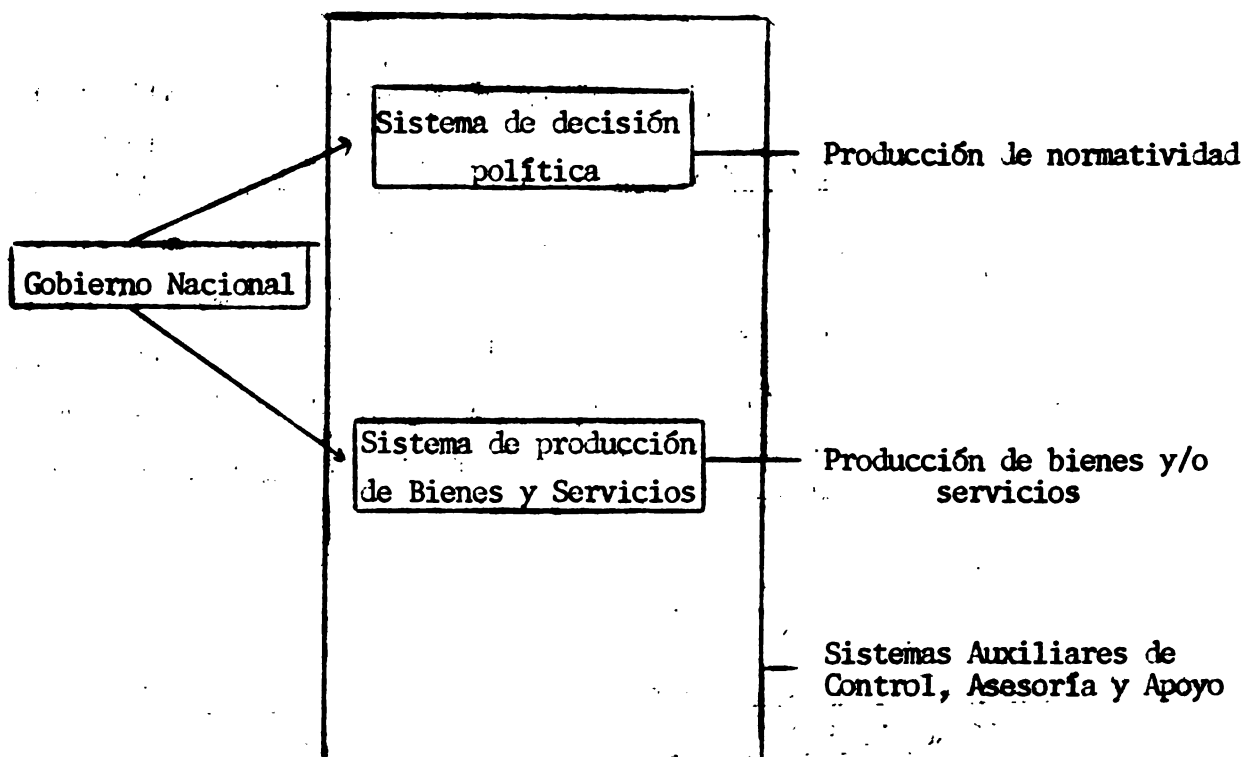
Sistema de decisión política

Producción Je normatividad

Gobierno Nacional

Sistema de producción de Bienes y Servicios

Producción de bienes y/o servicios

Sistemas Auxiliares de Control, Asesoría y Apoyo